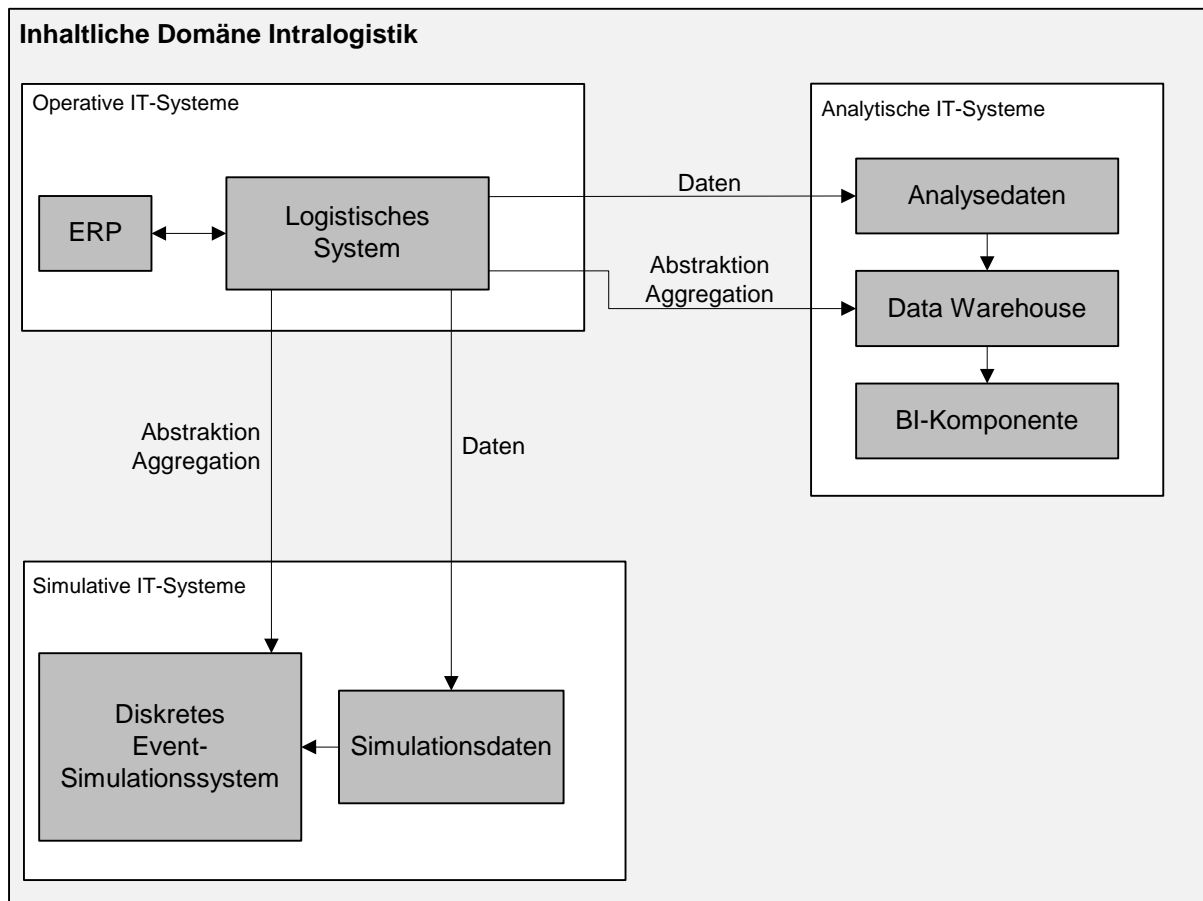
Inhaltliche Domäne Intralogistik

Operative IT-Systeme

ERP

Logistisches System

Daten

Abstraktion Aggregation

Analytische IT-Systeme

Analysedaten

Data Warehouse

BI-Komponente

Abstraktion Aggregation

Daten

Simulative IT-Systeme

Diskretes Event-Simulationssystem

Simulationsdaten